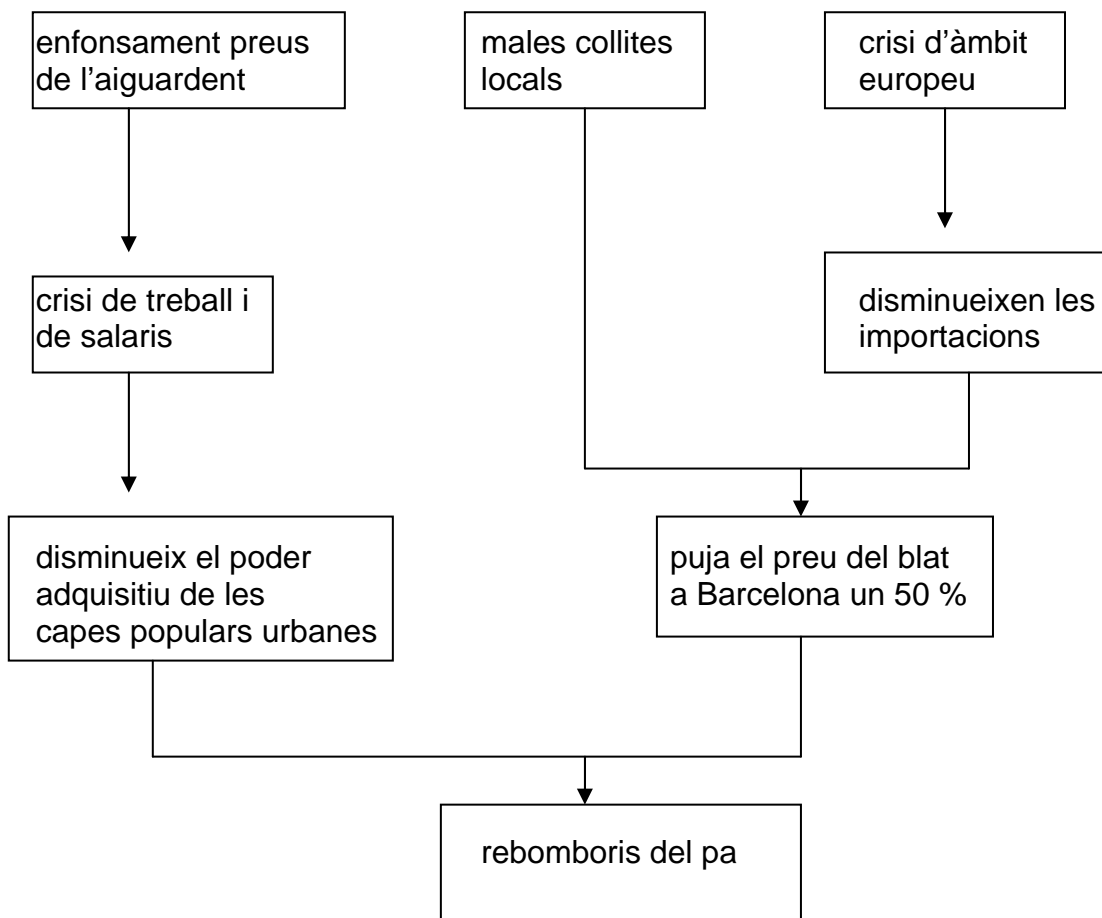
enfonsament preus de l’aiguardent

males collites locals

crisi d’àmbit europeu

crisi de treball i de salaris

disminueixen les importacions

disminueix el poder adquisitiu de les capes populars urbanes

puja el preu del blat a Barcelona un 50 %

rebomboris del pa